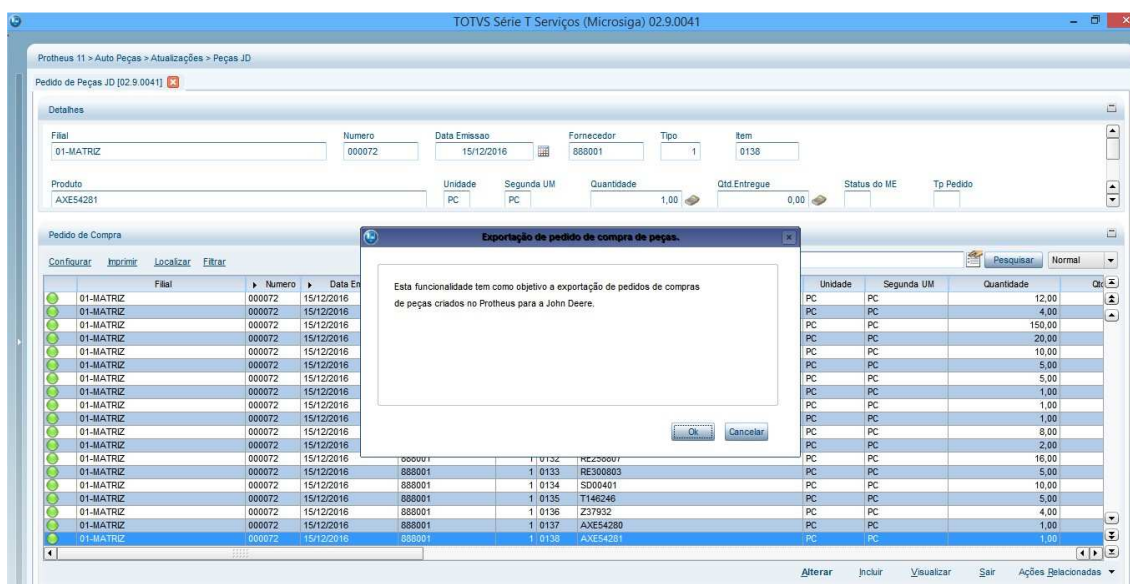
TOTVS Série T Serviços (Microsiga) 02.9.0041

Protheus 11 > Auto Peças > Atualizações > Peças JD

Pedido de Peças JD [02.9.0041]

Detalhes

Filial
01-MATRIZ

Numero
000072

Data Emissao
15/12/2016

Fornecedor
888001

Tipo
1

Item
0138

Produto
AXE54281

Unidade
PC

Segunda UM
PC

Quantidade
1,00

Qtd.Entregue
0,00

Status do ME

Tp Pedido

Pedido de Compra

Configurar Imprimir Localizar Filtrar

Pesquisar Normal

Exportação de pedido de compra de peças.

Esta funcionalidade tem como objetivo a exportação de pedidos de compras de peças criados no Protheus para a John Deere.

Ok Cancelar

| Filial | Numero | Data En | | | | Unidade | Segunda UM | Quantidade | Qtd |
|---|---|---|---|---|---|---|---|---|---|
| 01-MATRIZ | 000072 | 15/12/2016 | | | | PC | PC | 12,00 | |
| 01-MATRIZ | 000072 | 15/12/2016 | | | | PC | PC | 4,00 | |
| 01-MATRIZ | 000072 | 15/12/2016 | | | | PC | PC | 150,00 | |
| 01-MATRIZ | 000072 | 15/12/2016 | | | | PC | PC | 20,00 | |
| 01-MATRIZ | 000072 | 15/12/2016 | | | | PC | PC | 10,00 | |
| 01-MATRIZ | 000072 | 15/12/2016 | | | | PC | PC | 5,00 | |
| 01-MATRIZ | 000072 | 15/12/2016 | | | | PC | PC | 5,00 | |
| 01-MATRIZ | 000072 | 15/12/2016 | | | | PC | PC | 1,00 | |
| 01-MATRIZ | 000072 | 15/12/2016 | | | | PC | PC | 1,00 | |
| 01-MATRIZ | 000072 | 15/12/2016 | | | | PC | PC | 1,00 | |
| 01-MATRIZ | 000072 | 15/12/2016 | | | | PC | PC | 8,00 | |
| 01-MATRIZ | 000072 | 15/12/2016 | | | | PC | PC | 2,00 | |
| 01-MATRIZ | 000072 | 15/12/2016 | 888001 | 1 | 0132 RE258807 | PC | PC | 16,00 | |
| 01-MATRIZ | 000072 | 15/12/2016 | 888001 | 1 | 0133 RE300803 | PC | PC | 5,00 | |
| 01-MATRIZ | 000072 | 15/12/2016 | 888001 | 1 | 0134 SD00401 | PC | PC | 10,00 | |
| 01-MATRIZ | 000072 | 15/12/2016 | 888001 | 1 | 0135 T146246 | PC | PC | 5,00 | |
| 01-MATRIZ | 000072 | 15/12/2016 | 888001 | 1 | 0136 Z37932 | PC | PC | 4,00 | |
| 01-MATRIZ | 000072 | 15/12/2016 | 888001 | 1 | 0137 AXE54280 | PC | PC | 1,00 | |
| 01-MATRIZ | 000072 | 15/12/2016 | 888001 | 1 | 0138 AXE54281 | PC | PC | 1,00 | |

Alterar Incluir Visualizar Sair Ações Relacionadas